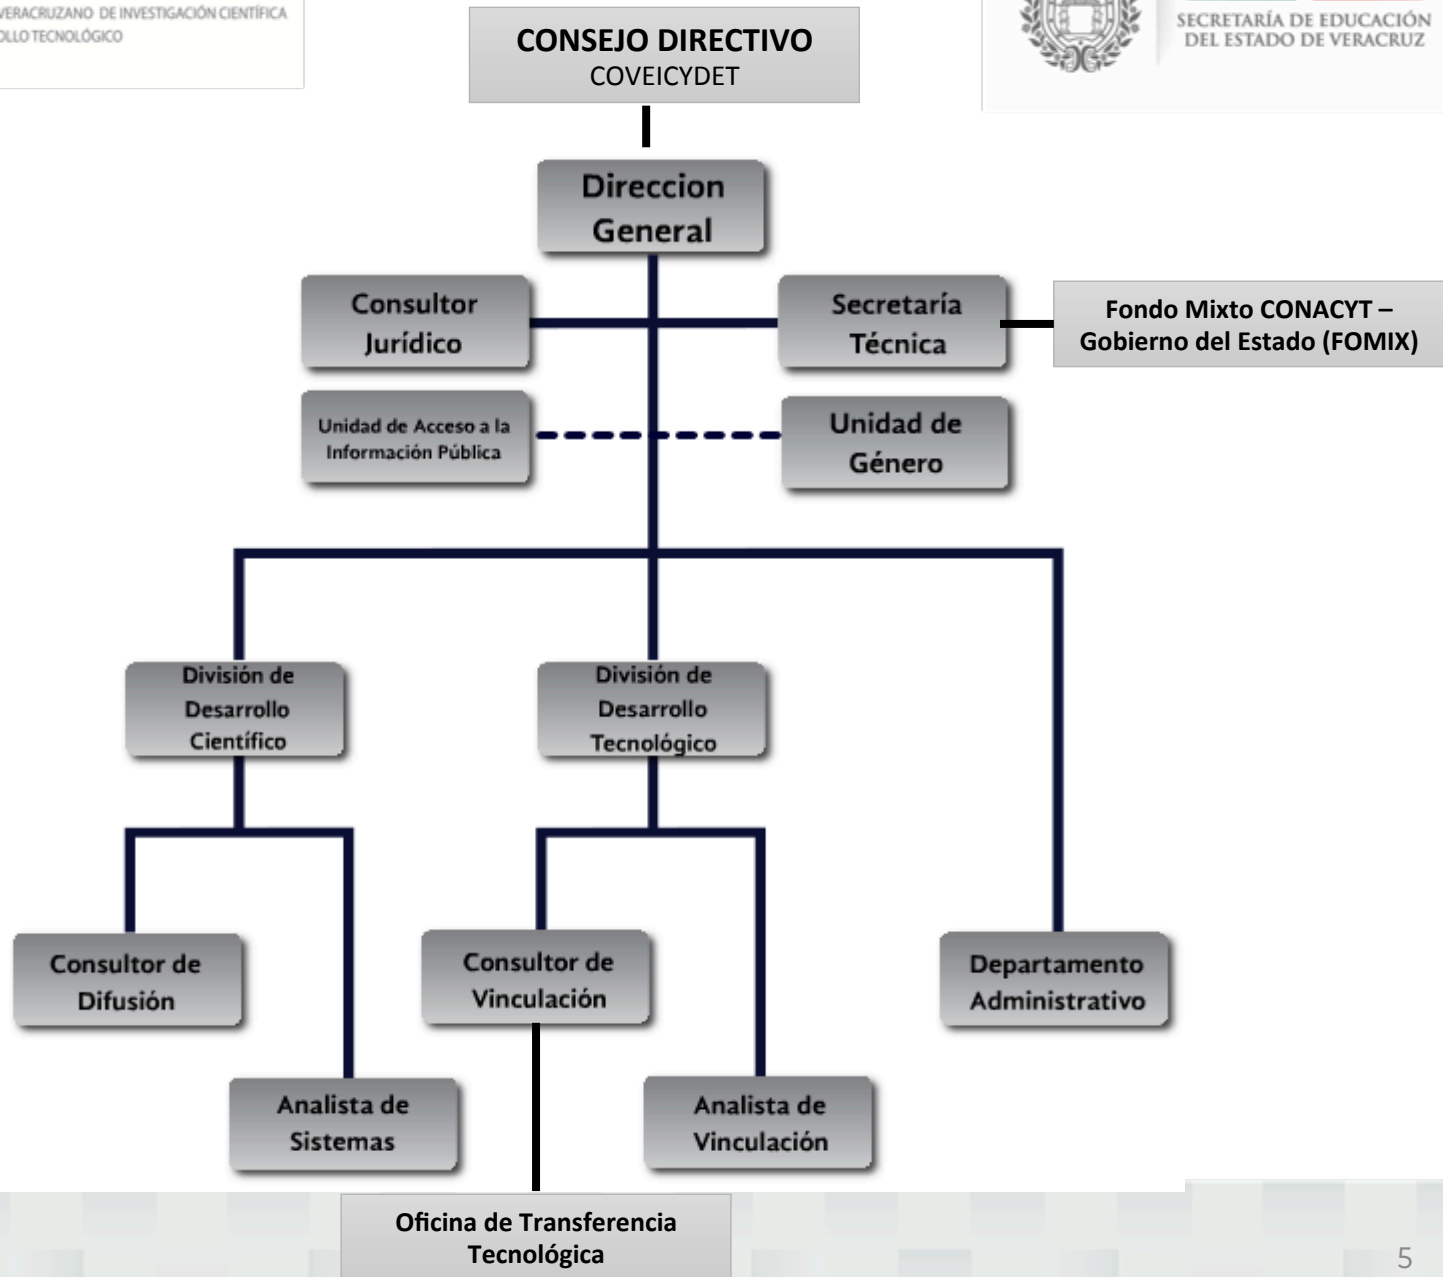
VERACRUZANO DE INVESTIGACIÓN CIENTÍFICA
OLLO TECNOLÓGICO

CONSEJO DIRECTIVO
COVEICYDET

SECRETARÍA DE EDUCACIÓN
DEL ESTADO DE VERACRUZ

Direccion General

Consultor Jurídico

Secretaría Técnica

Fondo Mixto CONACYT – Gobierno del Estado (FOMIX)

Unidad de Acceso a la Información Pública

Unidad de Género

División de Desarrollo Científico

División de Desarrollo Tecnológico

Consultor de Difusión

Analista de Sistemas

Consultor de Vinculación

Analista de Vinculación

Departamento Administrativo

Oficina de Transferencia Tecnológica

5